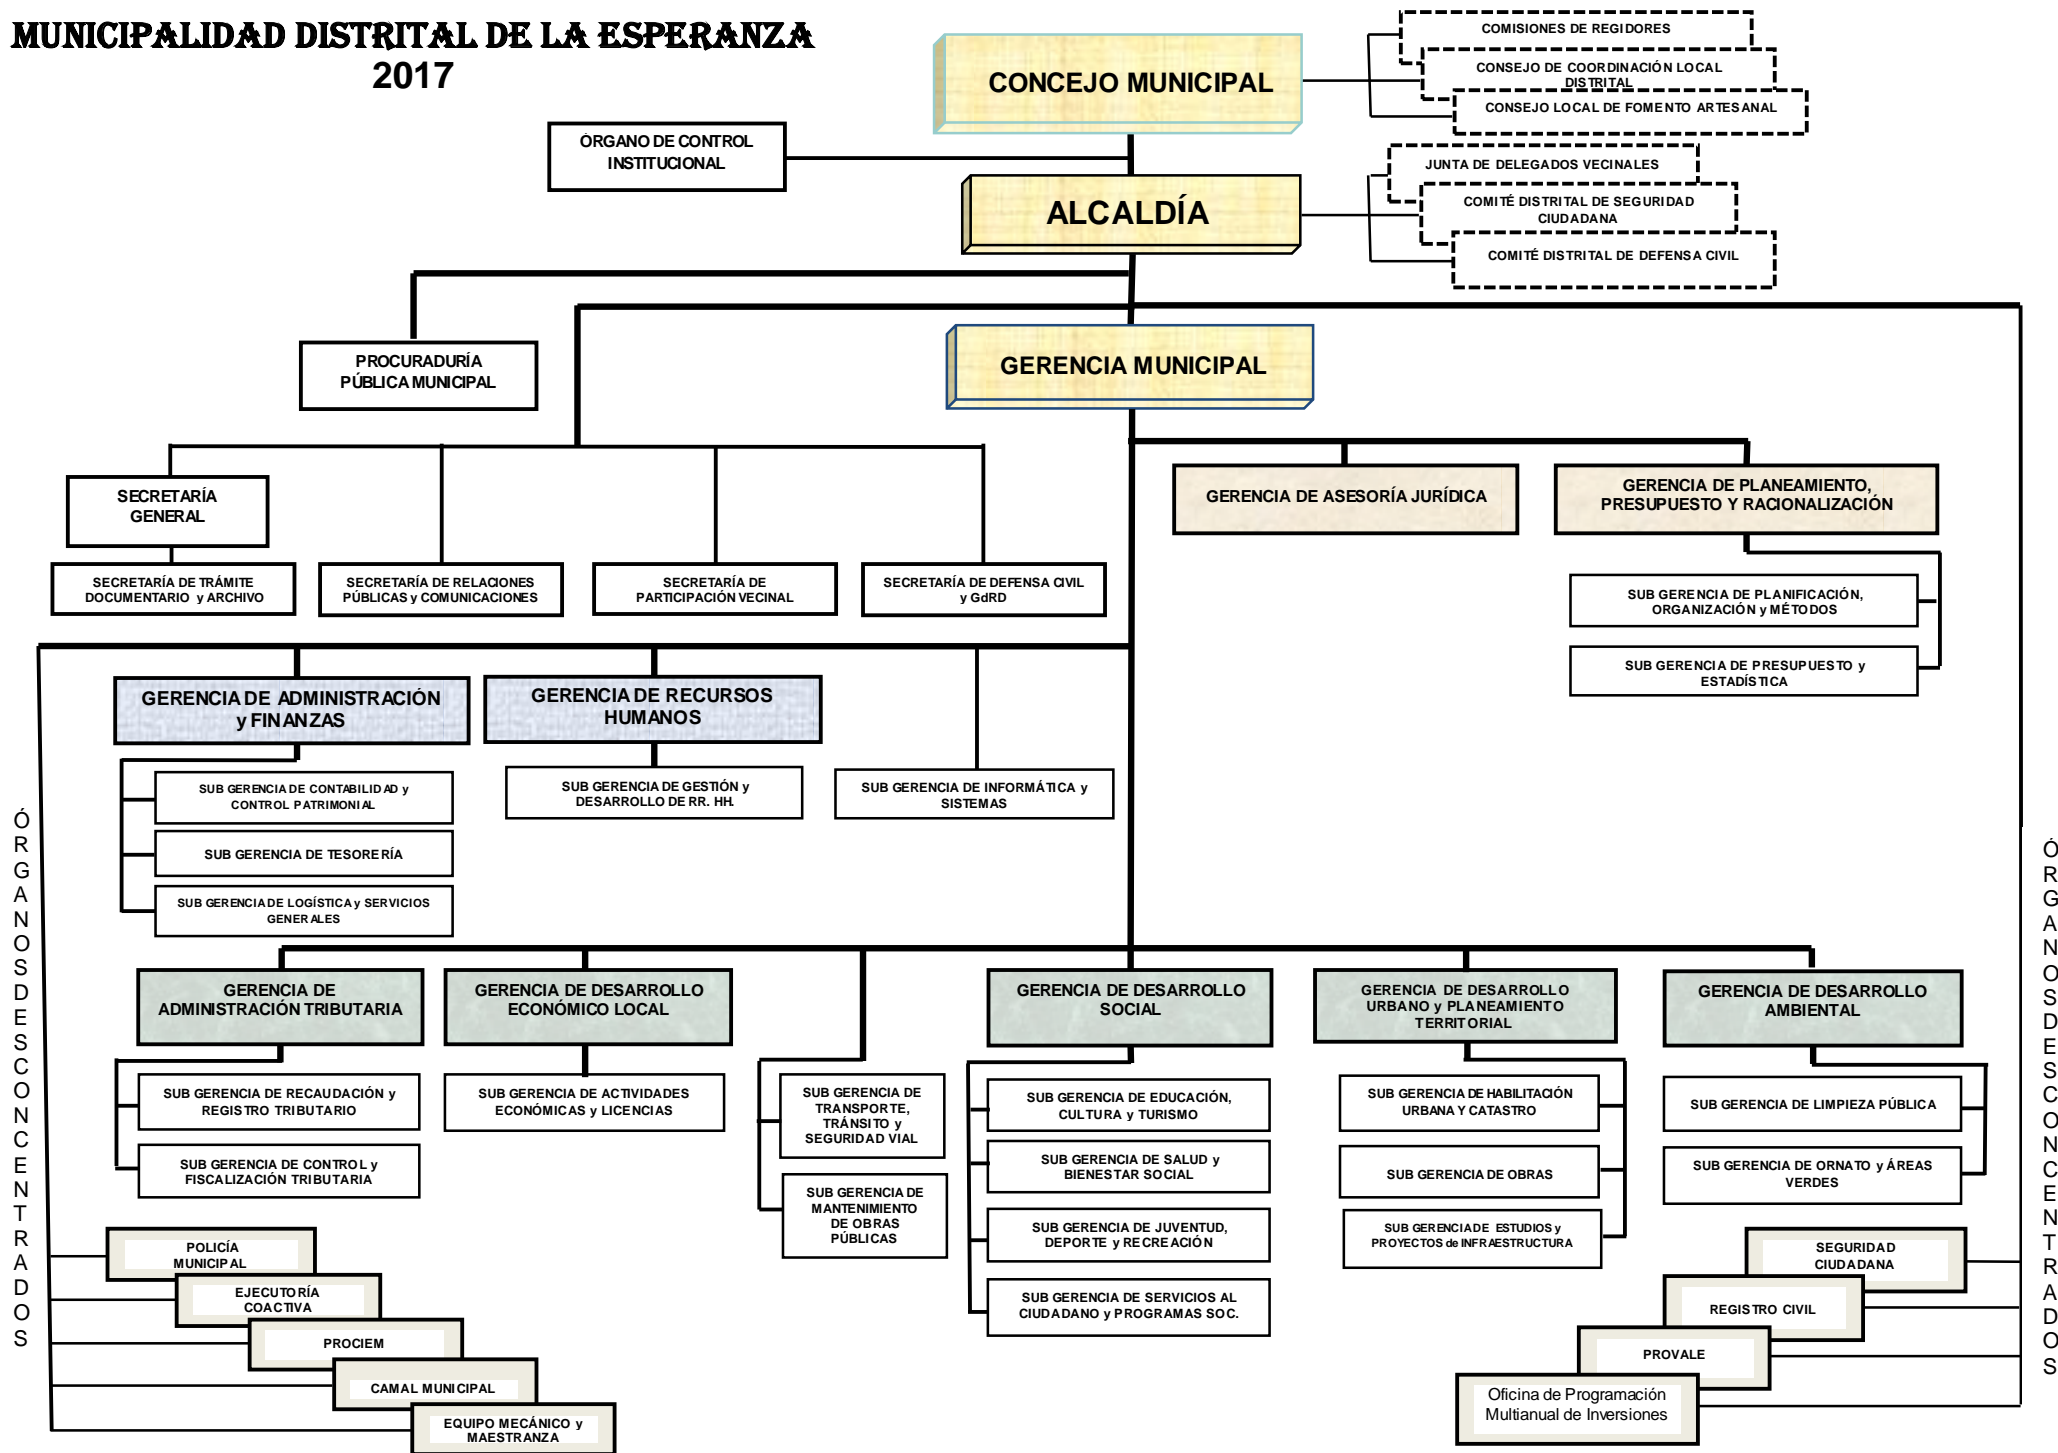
MUNICIPALIDAD DISTRITAL DE LA ESPERANZA
2017

CONCEJO MUNICIPAL

COMISIONES DE REGIDORES
CONSEJO DE COORDINACIÓN LOCAL DISTRITAL
CONSEJO LOCAL DE FOMENTO ARTESANAL

ÓRGANO DE CONTROL INSTITUCIONAL

ALCALDÍA

JUNTA DE DELEGADOS VECINALES
COMITÉ DISTRITAL DE SEGURIDAD CIUDADANA
COMITÉ DISTRITAL DE DEFENSA CIVIL

PROCURADURÍA PÚBLICA MUNICIPAL

GERENCIA MUNICIPAL

SECRETARÍA GENERAL

SECRETARÍA DE TRÁMITE DOCUMENTARIO y ARCHIVO
SECRETARÍA DE RELACIONES PÚBLICAS y COMUNICACIONES
SECRETARÍA DE PARTICIPACIÓN VECINAL
SECRETARÍA DE DEFENSA CIVIL y GdRD

GERENCIA DE ASESORÍA JURÍDICA
GERENCIA DE PLANEAMIENTO, PRESUPUESTO Y RACIONALIZACIÓN
SUB GERENCIA DE PLANIFICACIÓN, ORGANIZACIÓN y MÉTODOS
SUB GERENCIA DE PRESUPUESTO y ESTADÍSTICA

GERENCIA DE ADMINISTRACIÓN y FINANZAS
SUB GERENCIA DE CONTABILIDAD y CONTROL PATRIMONIAL
SUB GERENCIA DE TESORERÍA
SUB GERENCIA DE LOGÍSTICA y SERVICIOS GENERALES

GERENCIA DE RECURSOS HUMANOS
SUB GERENCIA DE GESTIÓN y DESARROLLO DE RR. HH.

SUB GERENCIA DE INFORMÁTICA y SISTEMAS

ÓRGANOS DESCONCENTRADOS

GERENCIA DE ADMINISTRACIÓN TRIBUTARIA
SUB GERENCIA DE RECAUDACIÓN y REGISTRO TRIBUTARIO
SUB GERENCIA DE CONTROL y FISCALIZACIÓN TRIBUTARIA

GERENCIA DE DESARROLLO ECONÓMICO LOCAL
SUB GERENCIA DE ACTIVIDADES ECONÓMICAS y LICENCIAS

SUB GERENCIA DE TRANSPORTE, TRÁNSITO y SEGURIDAD VIAL
SUB GERENCIA DE MANTENIMIENTO DE OBRAS PÚBLICAS

GERENCIA DE DESARROLLO SOCIAL
SUB GERENCIA DE EDUCACIÓN, CULTURA y TURISMO
SUB GERENCIA DE SALUD y BIENESTAR SOCIAL
SUB GERENCIA DE JUVENTUD, DEPORTE y RECREACIÓN
SUB GERENCIA DE SERVICIOS AL CIUDADANO y PROGRAMAS SOC.

GERENCIA DE DESARROLLO URBANO y PLANEAMIENTO TERRITORIAL
SUB GERENCIA DE HABILITACIÓN URBANA Y CATASTRO
SUB GERENCIA DE OBRAS
SUB GERENCIA DE ESTUDIOS y PROYECTOS de INFRAESTRUCTURA

GERENCIA DE DESARROLLO AMBIENTAL
SUB GERENCIA DE LIMPIEZA PÚBLICA
SUB GERENCIA DE ORNATO y ÁREAS VERDES

POLICÍA MUNICIPAL
EJECUTORÍA COACTIVA
PROCIEM
CAMAL MUNICIPAL
EQUIPO MECÁNICO y MAESTRANZA

ÓRGANOS DESCONCENTRADOS

SEGURIDAD CIUDADANA
REGISTRO CIVIL
PROVALE
Oficina de Programación Multianual de Inversiones